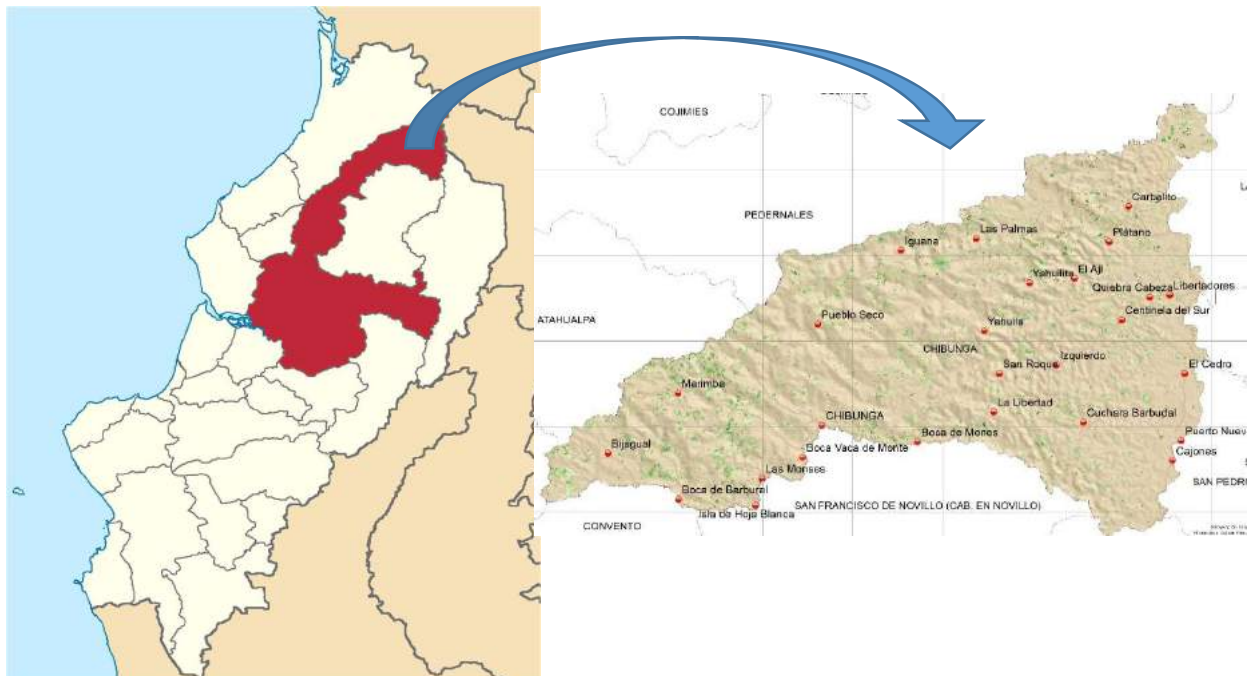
COJIMIES

PEDERNALES

ATAHUALPA

Carballito

Las Palmas

Plátano

Iguana

El Aji

Yahuilita

Quiebra Cabeza

Libertadores

Centinela del Sur

Pueblo Seco

Yahuila

CHIBUNGA

Izquierdo

San Roque

El Cedro

Marimba

La Libertad

CHIBUNGA

Cuchara Barbudal

Bosa de Mones

Puerto Nuev

Bijagual

Boca Vaca de Monte

Cajones

Las Monses

SAN PEDR

Boca de Barbural

SAN FRANCISCO DE NOVILLO (CAB. EN NOVILLO)

Isla de Hoja Blanca

CONVENTO